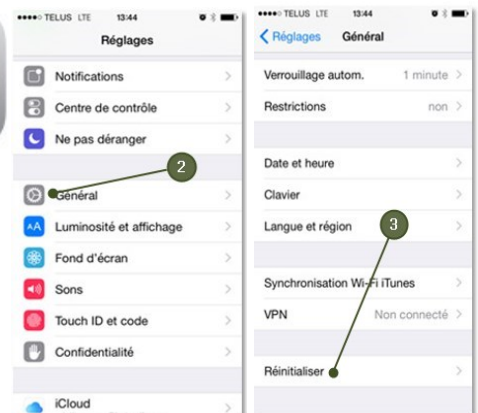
●●●●○ TELUS LTE 13:44

Réglages

Notifications

Centre de contrôle

Ne pas déranger

2

Général

Luminosité et affichage

Fond d'écran

Sons

Touch ID et code

Confidentialité

iCloud

●●●●○ TELUS LTE 13:44

< Réglages Général

Verrouillage autom. 1 minute

Restrictions non

Date et heure

Clavier

Langue et région

3

Synchronisation Wi-Fi iTunes

VPN Non connecté

Réinitialiser